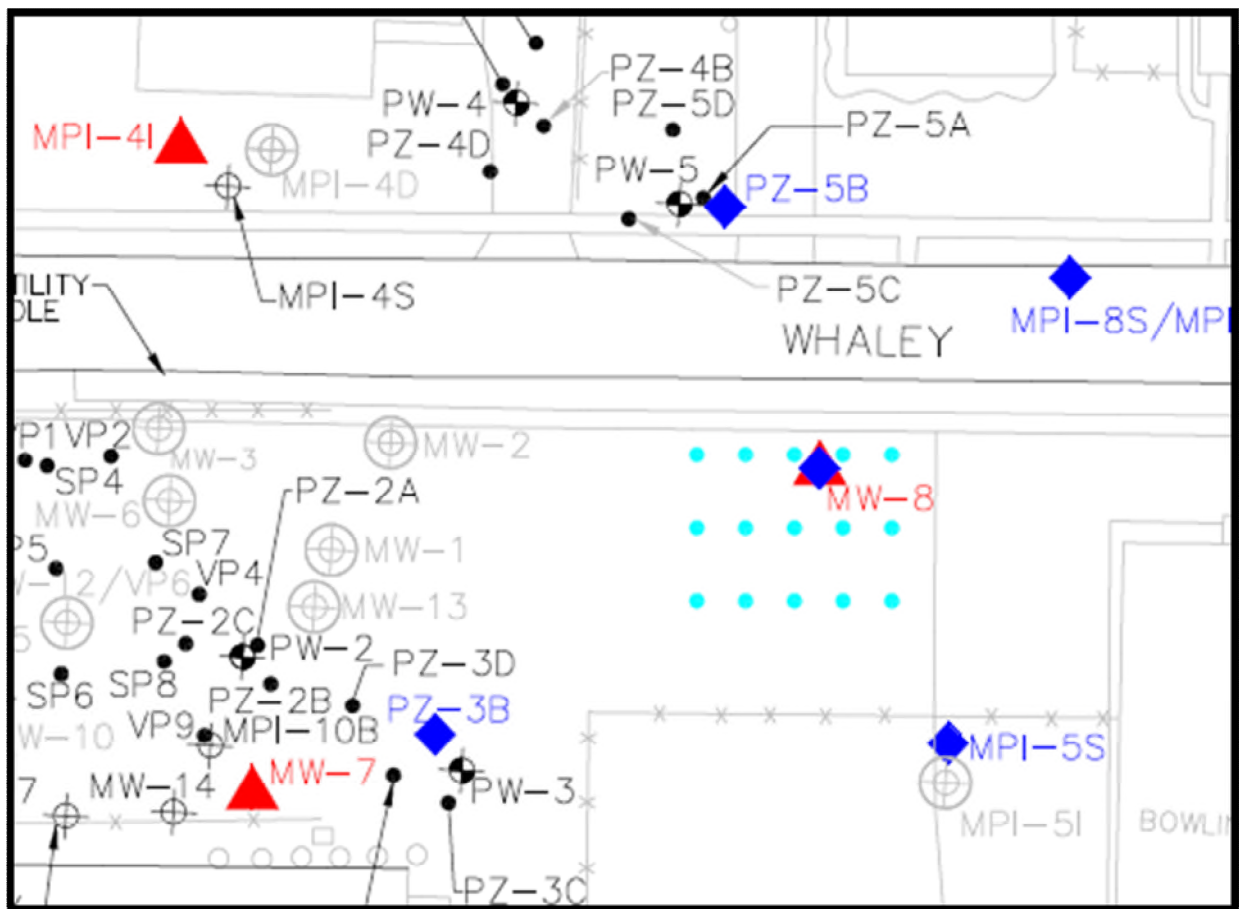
PZ-4B
PW-4
PZ-5D
MPI-4I
PZ-4D
PZ-5A
MPI-4D
PW-5
PZ-5B
MPI-4S
PZ-5C
TILITY
DLE
MPI-8S/MPI
WHALEY
VP1
VP2
MW-3
MW-2
SP4
MW-6
PZ-2A
MW-8
P5
SP7
MW-1
W-12/VP6
VP4
MW-13
PZ-2C
PW-2
PZ-3D
SP6
SP8
PZ-2B
PZ-3B
W-10
VP9
MPI-10B
MPI-5S
7
MW-14
MW-7
PW-3
MPI-5I
BOWLIN
PZ-3C